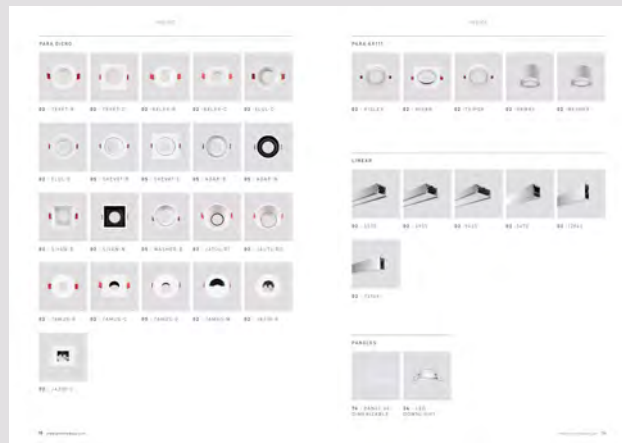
INDEX

PARA DIENO

02 · TEXET-R | 02 · TEXET-C | 02 · BALAN-R | 02 · BALAN-C | 02 · ELUL-C

02 · ELUL-S | 02 · SHEVAT-R | 02 · SHEVAT-C | 02 · ADAR-S | 02 · ADAR-N

02 · SIVAN-S | 02 · SIVAN-N | 02 · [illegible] | 02 · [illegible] | 02 · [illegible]

02 · TAMUZ-R | 02 · TAMUZ-C | 02 · TAMUZ-S | 02 · TAMUZ-N | 02 · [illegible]

02 · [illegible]

INDEX

PARA APOYO

02 · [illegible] | 02 · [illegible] | 02 · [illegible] | 02 · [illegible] | 02 · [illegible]

LINEAR

02 · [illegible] | 02 · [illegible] | 02 · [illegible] | 02 · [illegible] | 02 · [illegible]

02 · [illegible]

PANELES

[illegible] | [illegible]

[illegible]

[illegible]